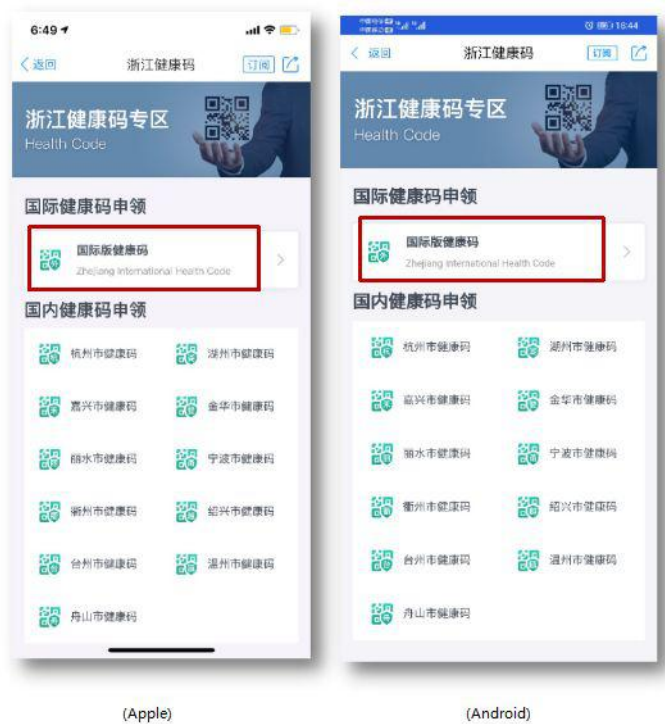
6:49

〈 返回 浙江健康码 订阅

浙江健康码专区
Health Code

国际健康码申领

国际版健康码
Zhejiang International Health Code

国内健康码申领

杭州市健康码 湖州市健康码
嘉兴市健康码 金华市健康码
丽水市健康码 宁波市健康码
衢州市健康码 绍兴市健康码
台州市健康码 温州市健康码
舟山市健康码

(Apple)

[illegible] 16:44

〈 返回 浙江健康码 订阅

浙江健康码专区
Health Code

国际健康码申领

国际版健康码
Zhejiang International Health Code

国内健康码申领

杭州市健康码 湖州市健康码
嘉兴市健康码 金华市健康码
丽水市健康码 宁波市健康码
衢州市健康码 绍兴市健康码
台州市健康码 温州市健康码
舟山市健康码

(Android)